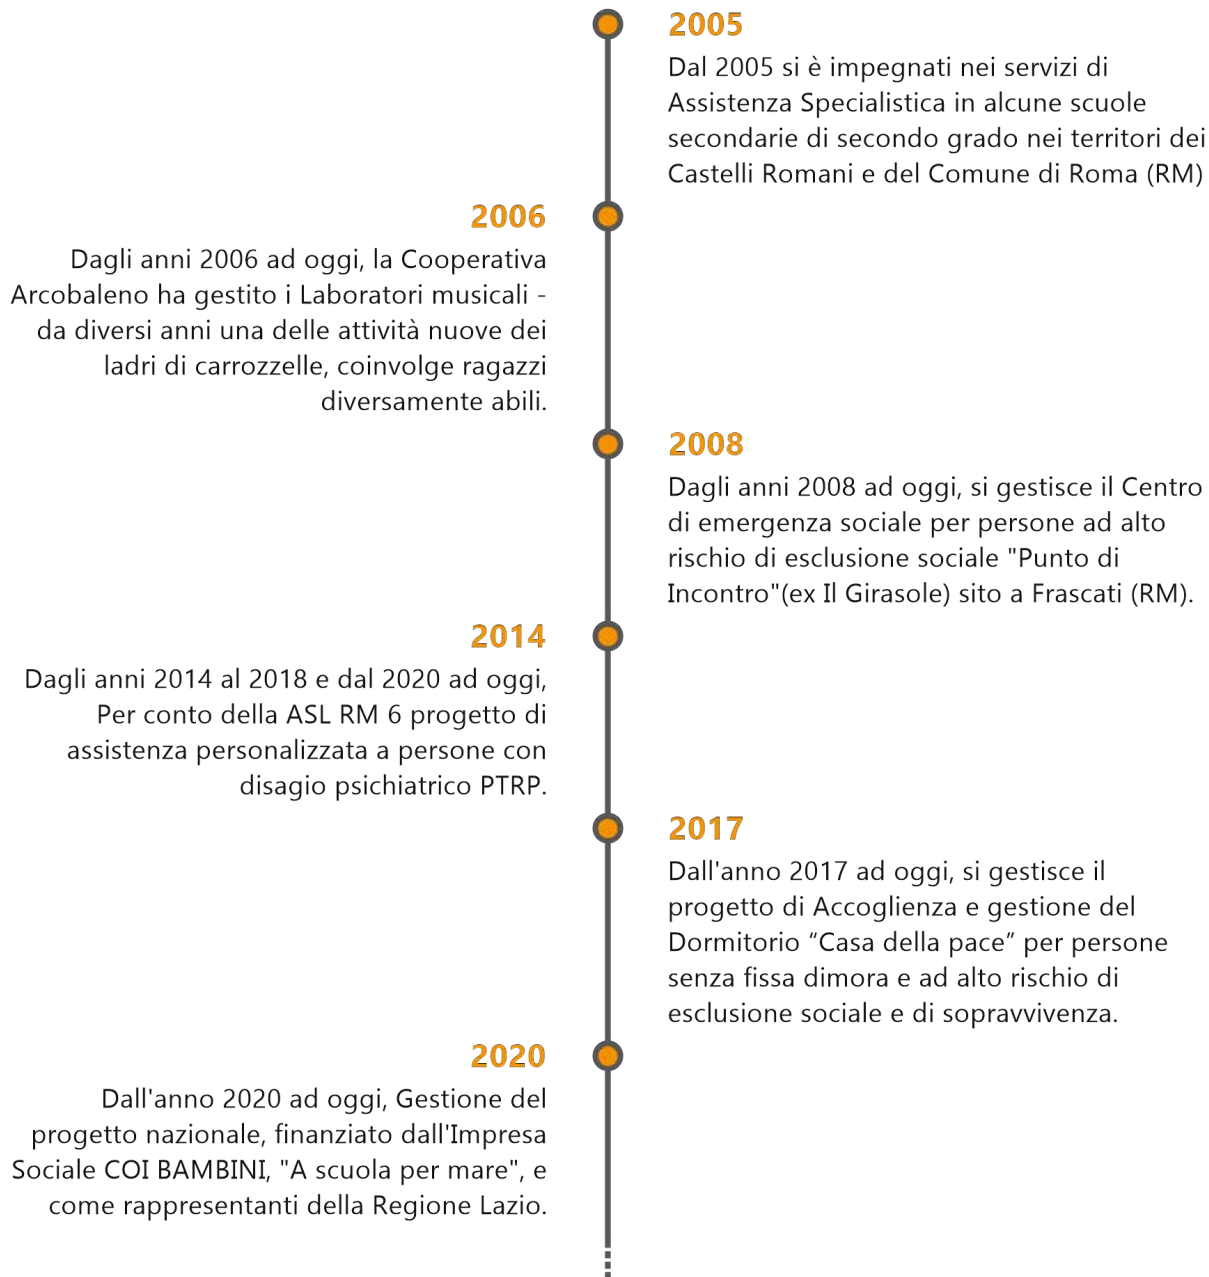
2005

Dal 2005 si è impegnati nei servizi di Assistenza Specialistica in alcune scuole secondarie di secondo grado nei territori dei Castelli Romani e del Comune di Roma (RM)

2006

Dagli anni 2006 ad oggi, la Cooperativa Arcobaleno ha gestito i Laboratori musicali - da diversi anni una delle attività nuove dei ladri di carrozzelle, coinvolge ragazzi diversamente abili.

2008

Dagli anni 2008 ad oggi, si gestisce il Centro di emergenza sociale per persone ad alto rischio di esclusione sociale "Punto di Incontro"(ex Il Girasole) sito a Frascati (RM).

2014

Dagli anni 2014 al 2018 e dal 2020 ad oggi, Per conto della ASL RM 6 progetto di assistenza personalizzata a persone con disagio psichiatrico PTRP.

2017

Dall'anno 2017 ad oggi, si gestisce il progetto di Accoglienza e gestione del Dormitorio “Casa della pace” per persone senza fissa dimora e ad alto rischio di esclusione sociale e di sopravvivenza.

2020

Dall'anno 2020 ad oggi, Gestione del progetto nazionale, finanziato dall'Impresa Sociale COI BAMBINI, "A scuola per mare", e come rappresentanti della Regione Lazio.